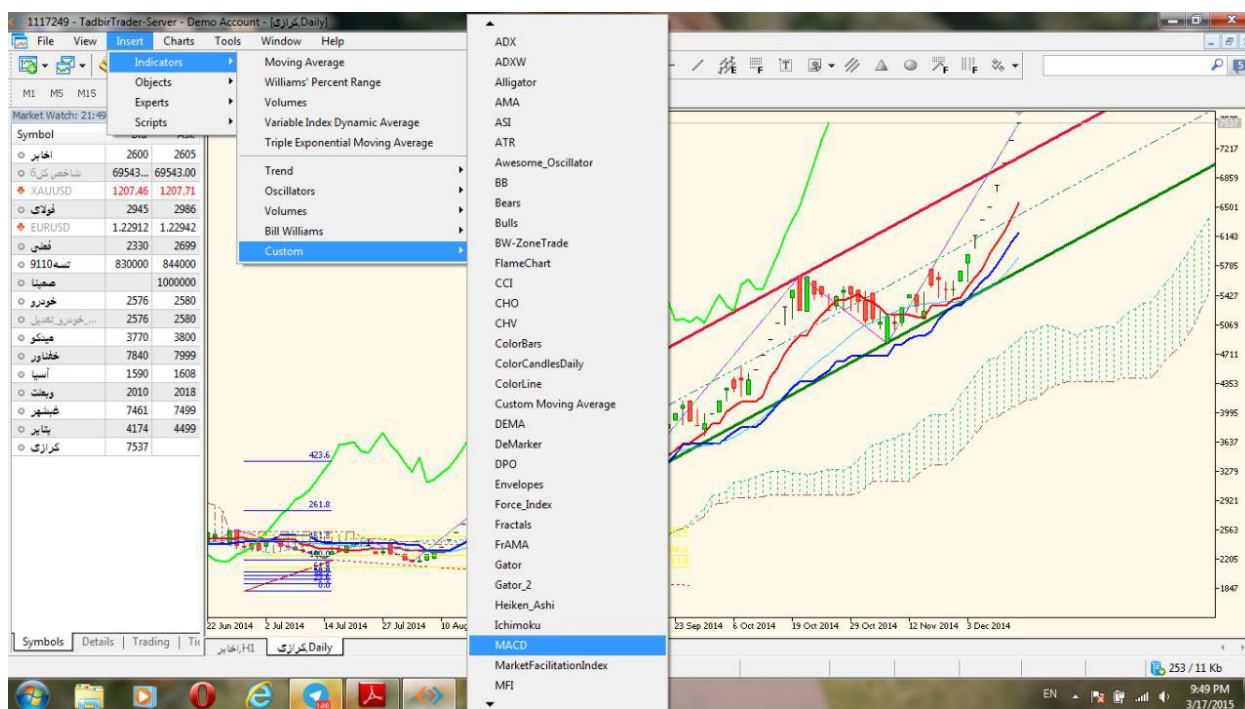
1117249 - TadbirTrader-Server - Demo Account - [کرازی,Daily]

File View Insert Charts Tools Window Help

M1 M5 M15

Market Watch: 21:49

| Symbol | Bid | Ask |
|---|---|---|
| اخابر | 2600 | 2605 |
| شاخص کل6 | 69543... | 69543.00 |
| XAUUSD | 1207.46 | 1207.71 |
| فولای | 2945 | 2986 |
| EURUSD | 1.22912 | 1.22942 |
| فطی | 2330 | 2699 |
| تسه9110 | 830000 | 844000 |
| صمپنا | | 1000000 |
| خودرو | 2576 | 2580 |
| ...خودرو تعدیل | 2576 | 2580 |
| میدکو | 3770 | 3800 |
| خفناور | 7840 | 7999 |
| آسیا | 1590 | 1608 |
| وبملت | 2010 | 2018 |
| غبشهر | 7461 | 7499 |
| بتاپر | 4174 | 4499 |
| کرازی | 7537 | |

Symbols Details Trading Ti

Indicators
Objects
Experts
Scripts

Moving Average
Williams' Percent Range
Volumes
Variable Index Dynamic Average
Triple Exponential Moving Average
Trend
Oscillators
Volumes
Bill Williams
Custom

ADX
ADXW
Alligator
AMA
ASI
ATR
Awesome_Oscillator
BB
Bears
Bulls
BW-ZoneTrade
FlameChart
CCI
CHO
CHV
ColorBars
ColorCandlesDaily
ColorLine
Custom Moving Average
DEMA
DeMarker
DPO
Envelopes
Force_Index
Fractals
FrAMA
Gator
Gator_2
Heiken_Ashi
Ichimoku
MACD
MarketFacilitationIndex
MFI

423.6
261.8

22 Jun 2014 2 Jul 2014 14 Jul 2014 27 Jul 2014 10 Aug 23 Sep 2014 6 Oct 2014 19 Oct 2014 29 Oct 2014 12 Nov 2014 3 Dec 2014

7217 6859 6501 6143 5785 5427 5069 4711 4353 3995 3637 3279 2921 2563 2205 1847

اخابر,H1 کرازی,Daily

253 / 11 Kb

EN 9:49 PM 3/17/2015